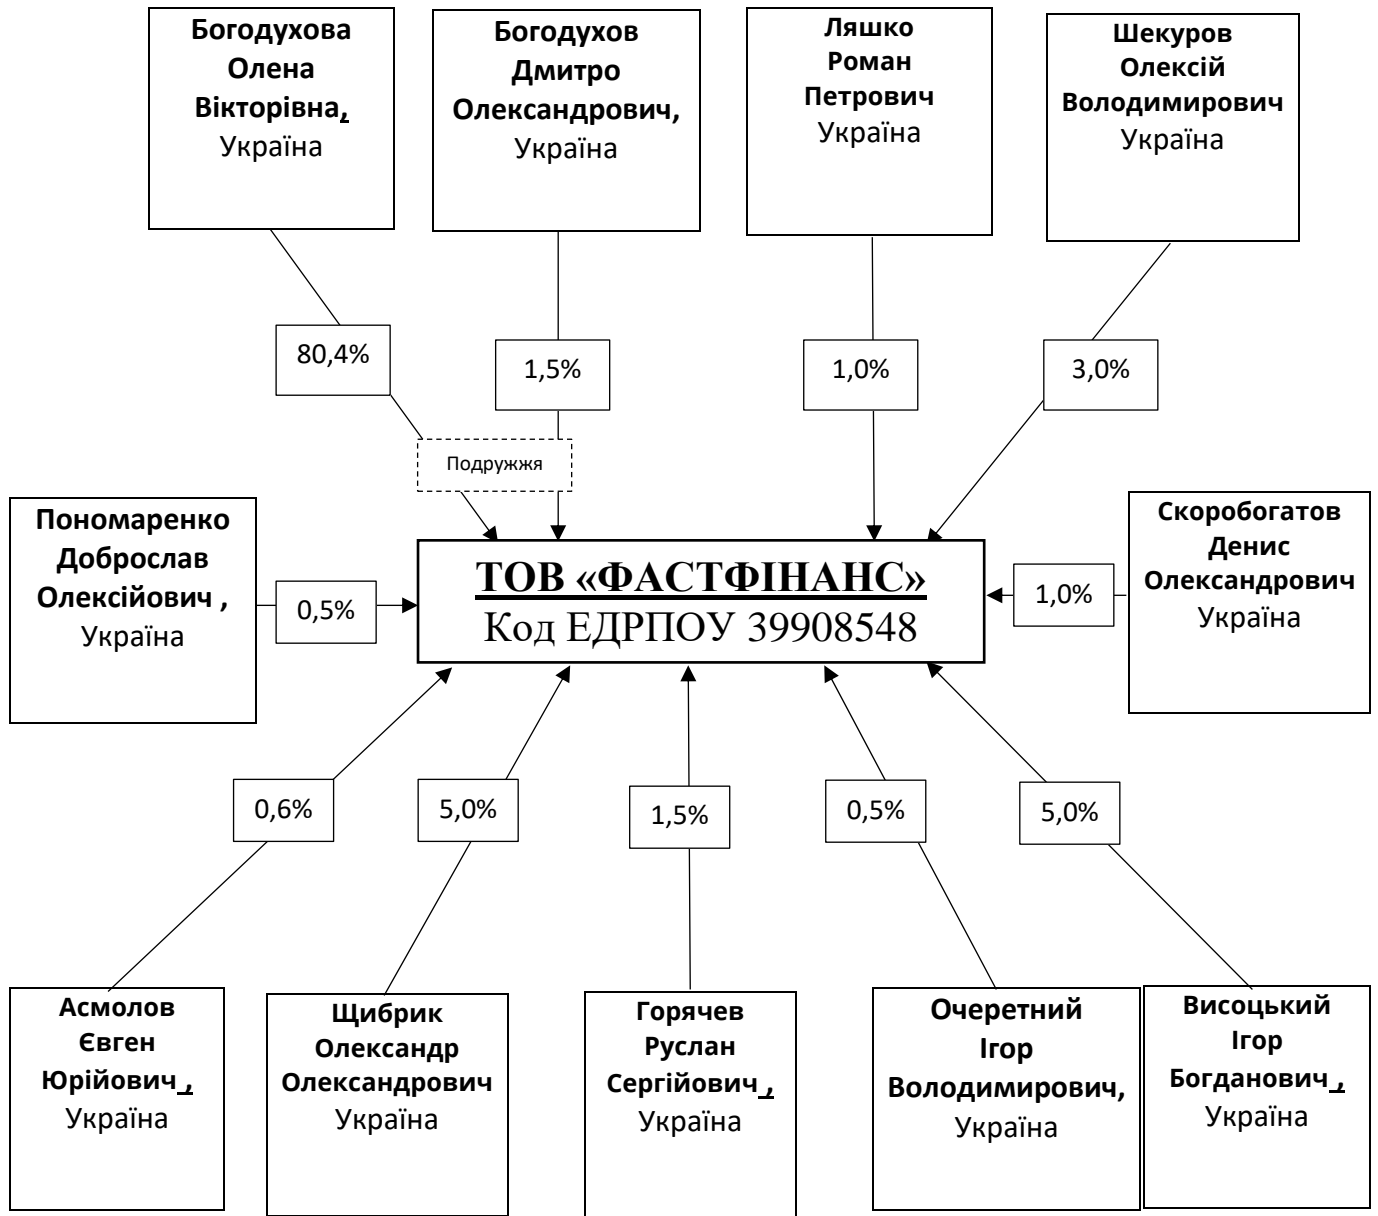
Богодухова Олена Вікторівна, Україна

Богодухов Дмитро Олександрович, Україна

Ляшко Роман Петрович Україна

Шекуров Олексій Володимирович Україна

80,4%

1,5%

1,0%

3,0%

Подружжя

Пономаренко Доброслав Олексійович , Україна

0,5%

ТОВ «ФАСТФІНАНС»
Код ЕДРПОУ 39908548

1,0%

Скоробогатов Денис Олександрович Україна

0,6%

5,0%

1,5%

0,5%

5,0%

Асмолов Євген Юрійович, Україна

Щибрик Олександр Олександрович Україна

Горячев Руслан Сергійович, Україна

Очеретний Ігор Володимирович, Україна

Висоцький Ігор Богданович, Україна